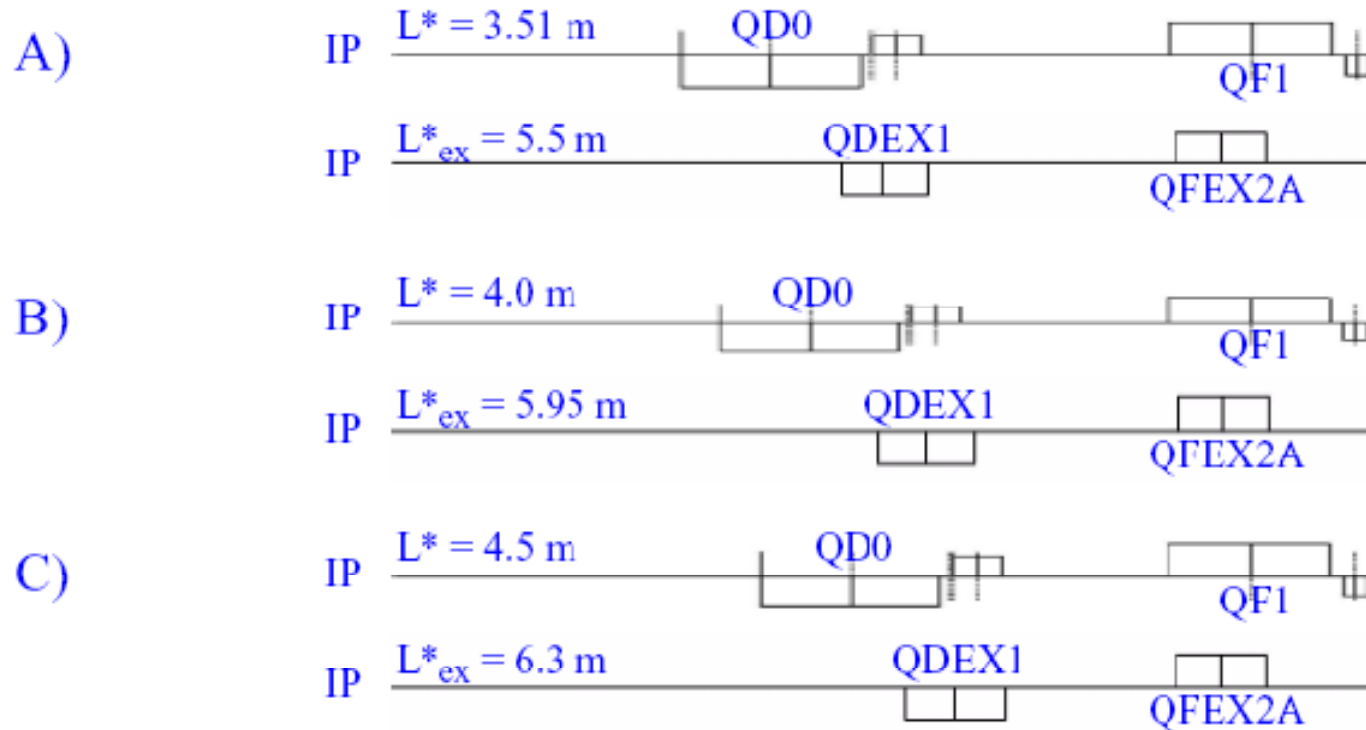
A)

IP $L^* = 3.51$ m

QD0

QF1

IP $L^*_{ex} = 5.5$ m

QDEX1

QFEX2A

B)

IP $L^* = 4.0$ m

QD0

QF1

IP $L^*_{ex} = 5.95$ m

QDEX1

QFEX2A

C)

IP $L^* = 4.5$ m

QD0

QF1

IP $L^*_{ex} = 6.3$ m

QDEX1

QFEX2A